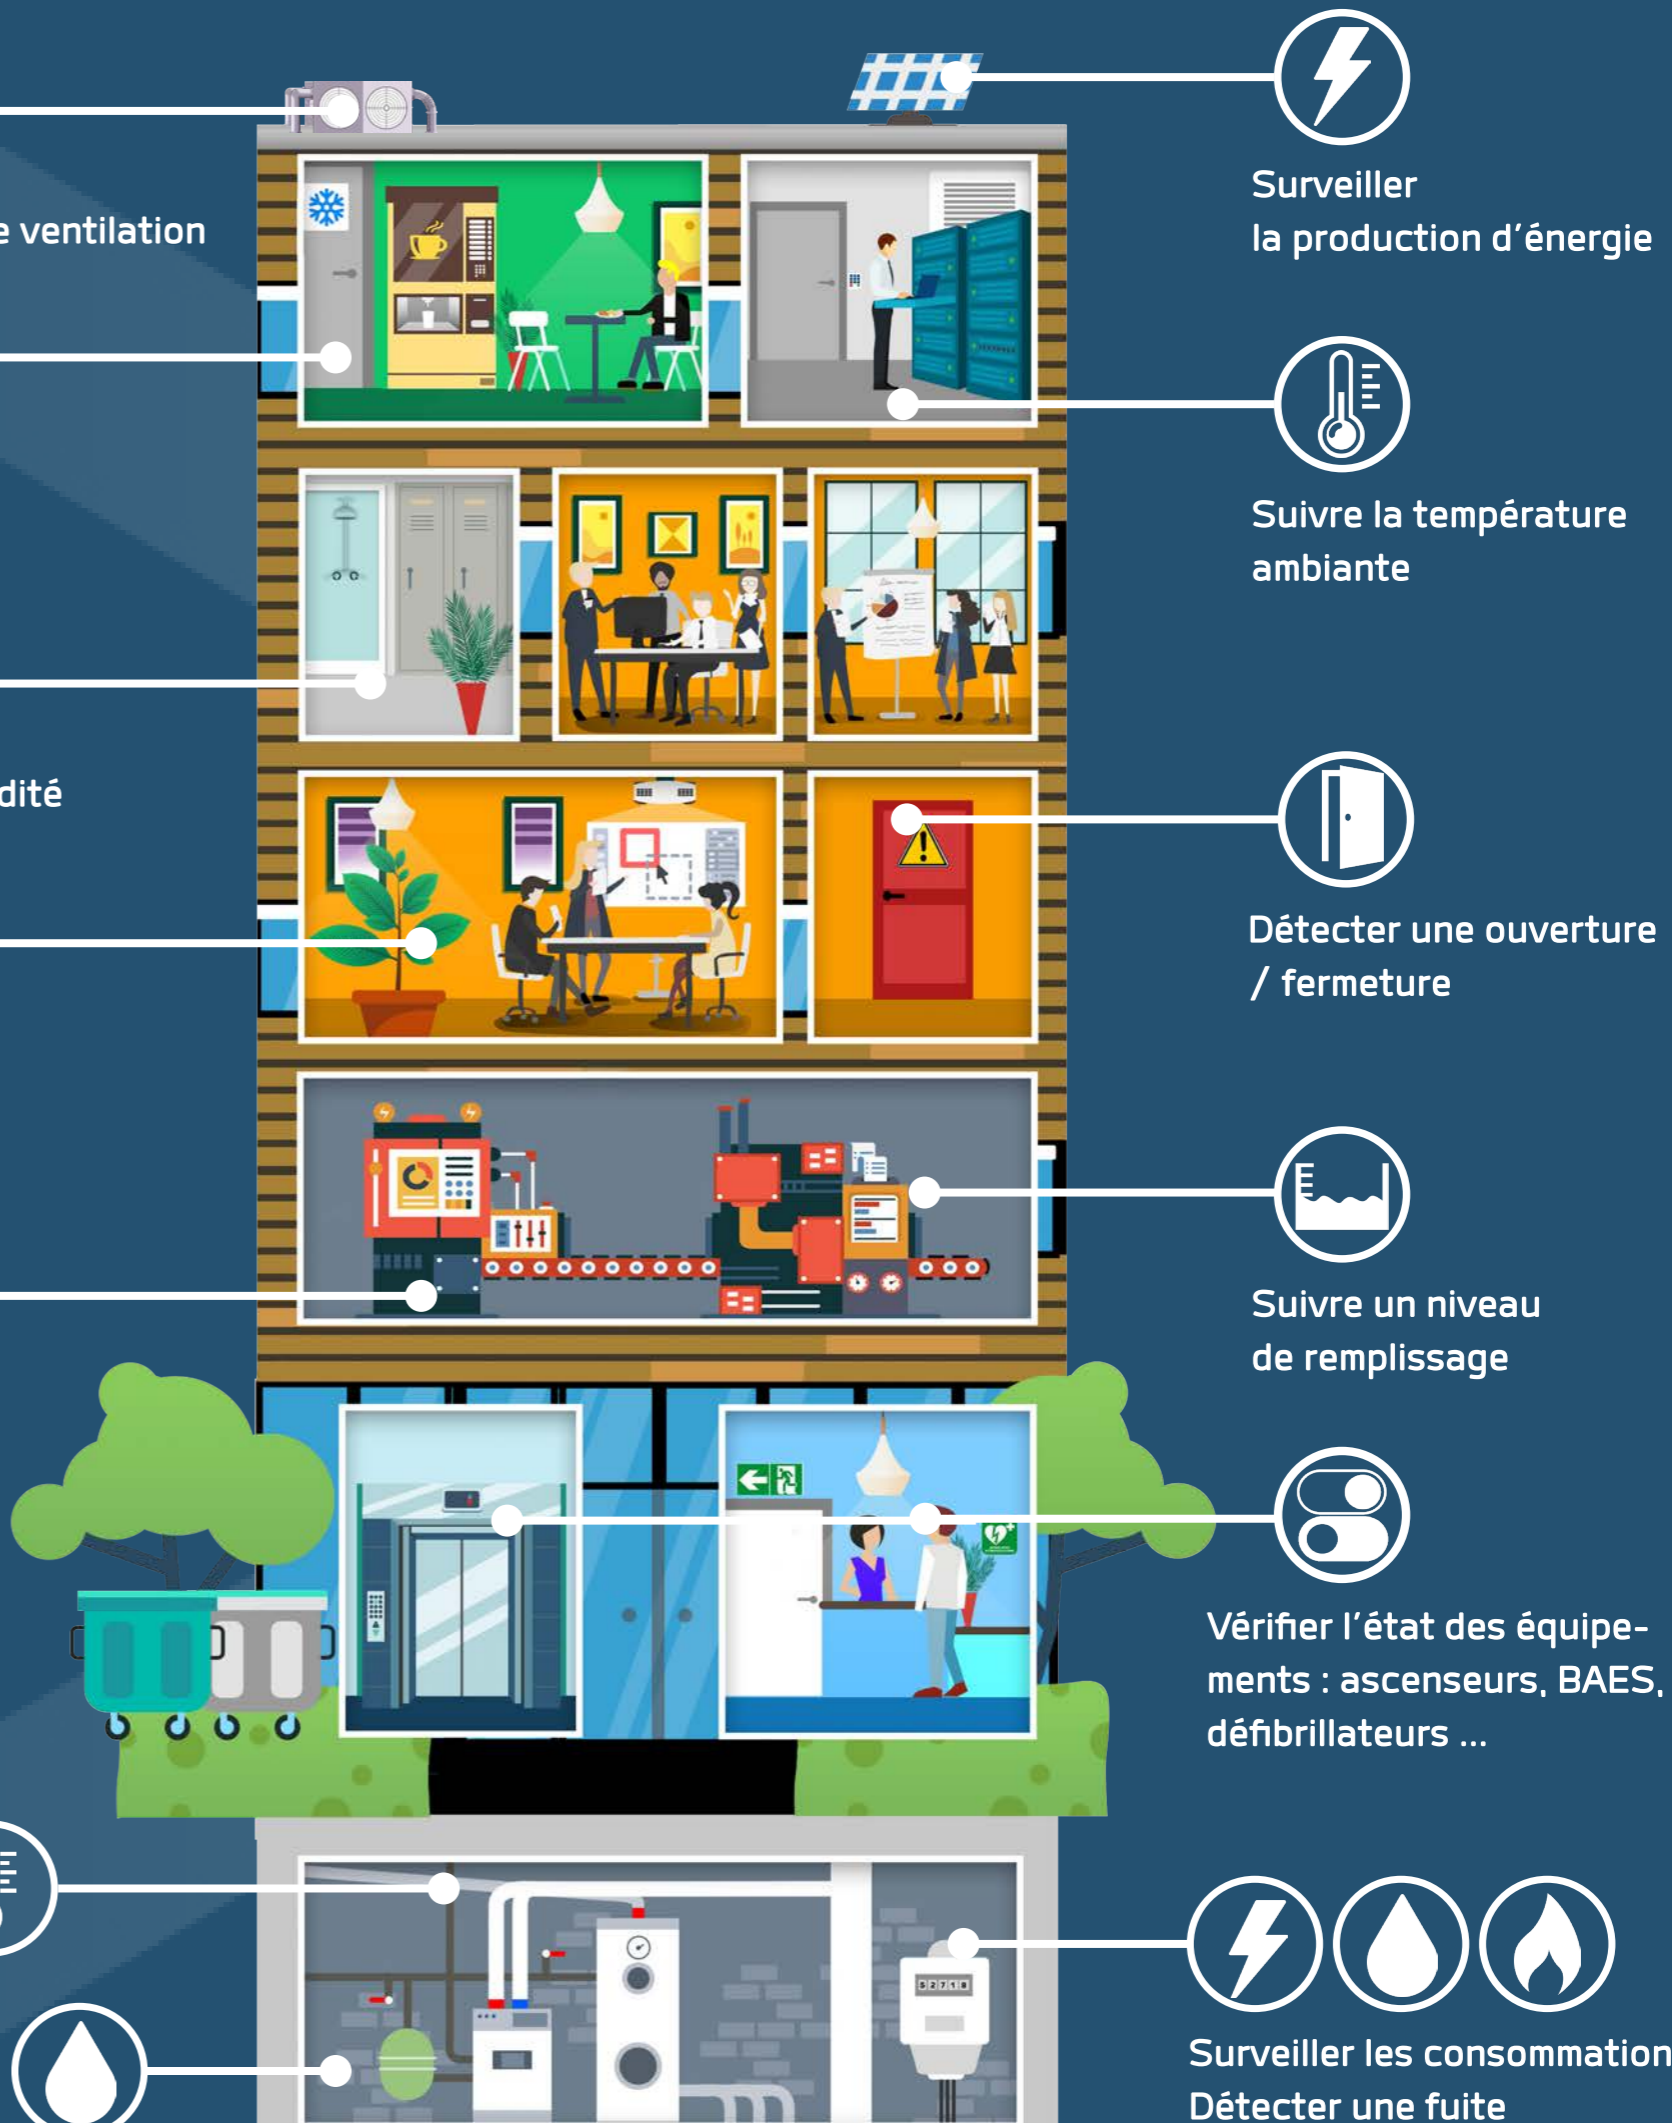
e ventilation

dité

Surveiller
la production d'énergie

Suivre la température ambiante

Détecter une ouverture / fermeture

Suivre un niveau de remplissage

Vérifier l'état des équipements : ascenseurs, BAES, défibrillateurs ...

Surveiller les consommation
Détecter une fuite